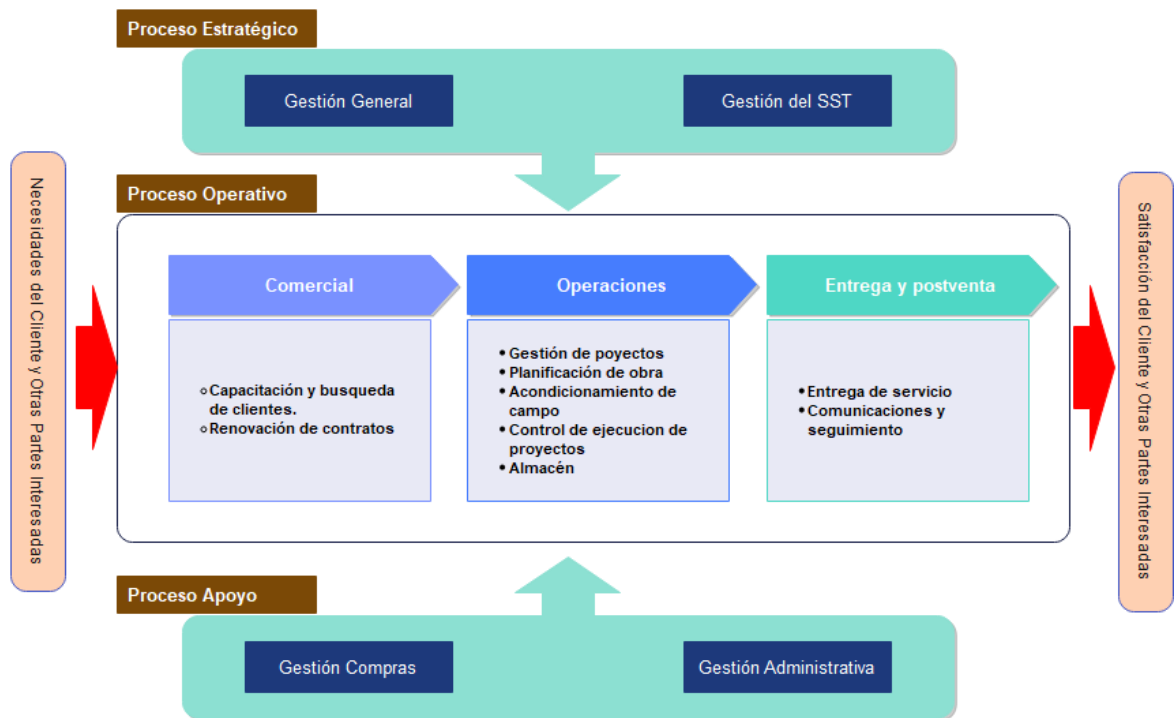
Proceso Estratégico

Gestión General

Gestión del SST

Necesidades del Cliente y Otras Partes Interesadas

Proceso Operativo

Comercial

- Capacitación y busqueda de clientes.
- Renovación de contratos

Operaciones

- Gestión de poyectos
- Planificación de obra
- Acondicionamiento de campo
- Control de ejecucion de proyectos
- Almacén

Entrega y postventa

- Entrega de servicio
- Comunicaciones y seguimiento

Satisfacción del Cliente y Otras Partes Interesadas

Proceso Apoyo

Gestión Compras

Gestión Administrativa